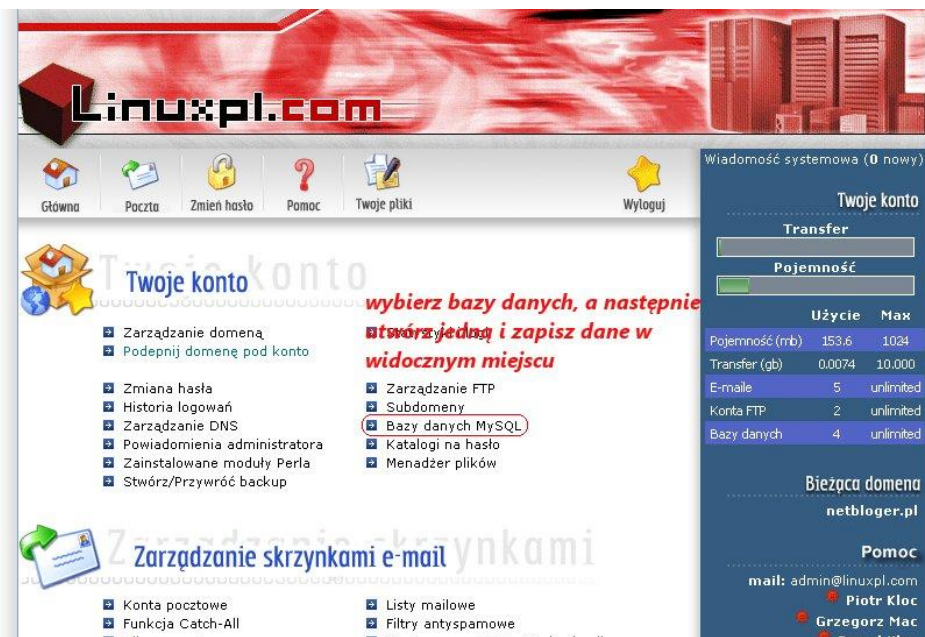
Linuxpl.com

Główna Poczta Zmień hasło Pomoc Twoje pliki Wyloguj

Wiadomość systemowa (0 nowy)

Twoje konto

Transfer

Pojemność

| | Użycie | Max |
|---|---|---|
| Pojemność (mb) | 153.6 | 1024 |
| Transfer (gb) | 0.0074 | 10.000 |
| E-maile | 5 | unlimited |
| Konta FTP | 2 | unlimited |
| Bazy danych | 4 | unlimited |

Bieżąca domena

netbloger.pl

Pomoc

mail: admin@linuxpl.com

Piotr Kloc

Grzegorz Mac

Twoje konto konto

wybierz bazy danych, a następnie utwórz jedną i zapisz dane w widocznym miejscu

Zarządzanie domeną
Podepnij domenę pod konto

Zmiana hasła
Historia logowań
Zarządzanie DNS
Powiadomienia administratora
Zainstalowane moduły Perla
Stwórz/Przywróć backup

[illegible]
Zarządzanie FTP
Subdomeny
Bazy danych MySQL
Katalogi na hasło
Menadżer plików

Zarządzanie skrzynkami e-mail Zarządzanie skrzynkami

Konta pocztowe
Funkcja Catch-All

Listy mailowe
Filtry antyspamowe